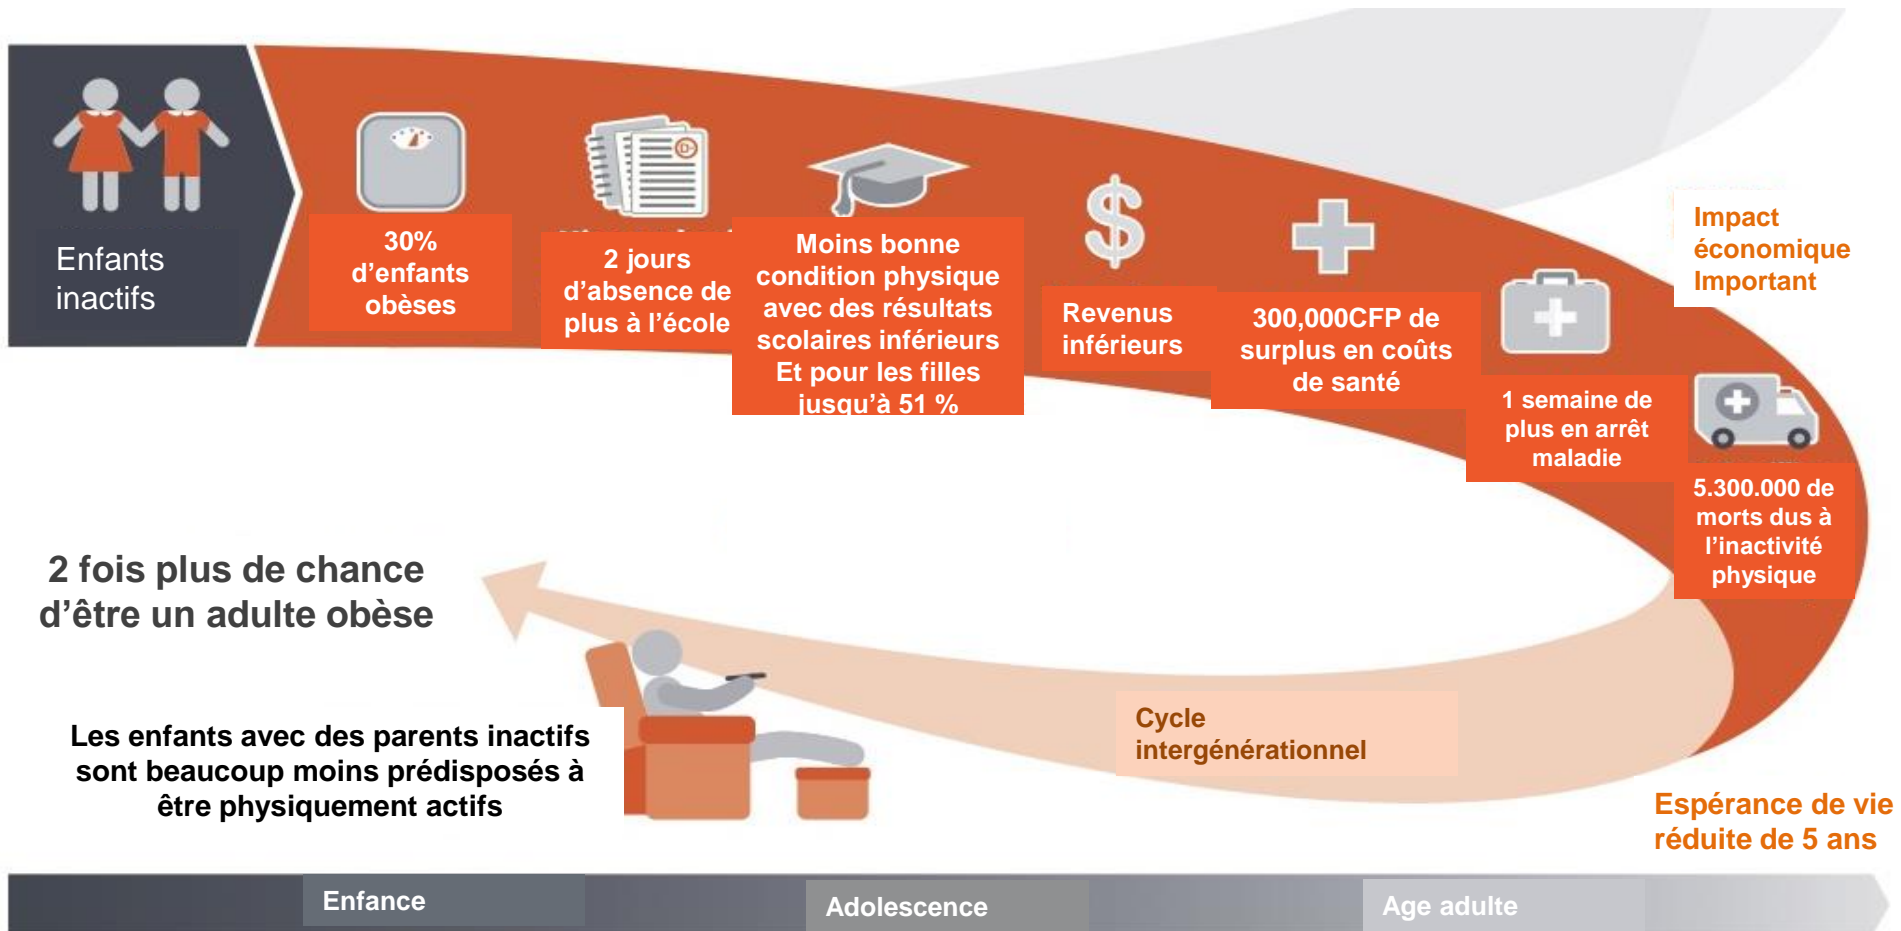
Enfants inactifs

30% d'enfants obèses

2 jours d'absence de plus à l'école

Moins bonne condition physique avec des résultats scolaires inférieurs Et pour les filles jusqu'à 51 %

Revenus inférieurs

300,000CFP de surplus en coûts de santé

1 semaine de plus en arrêt maladie

Impact économique Important

5.300.000 de morts dus à l'inactivité physique

2 fois plus de chance d'être un adulte obèse

Les enfants avec des parents inactifs sont beaucoup moins prédisposés à être physiquement actifs

Cycle intergénérationnel

Espérance de vie réduite de 5 ans

Enfance

Adolescence

Age adulte